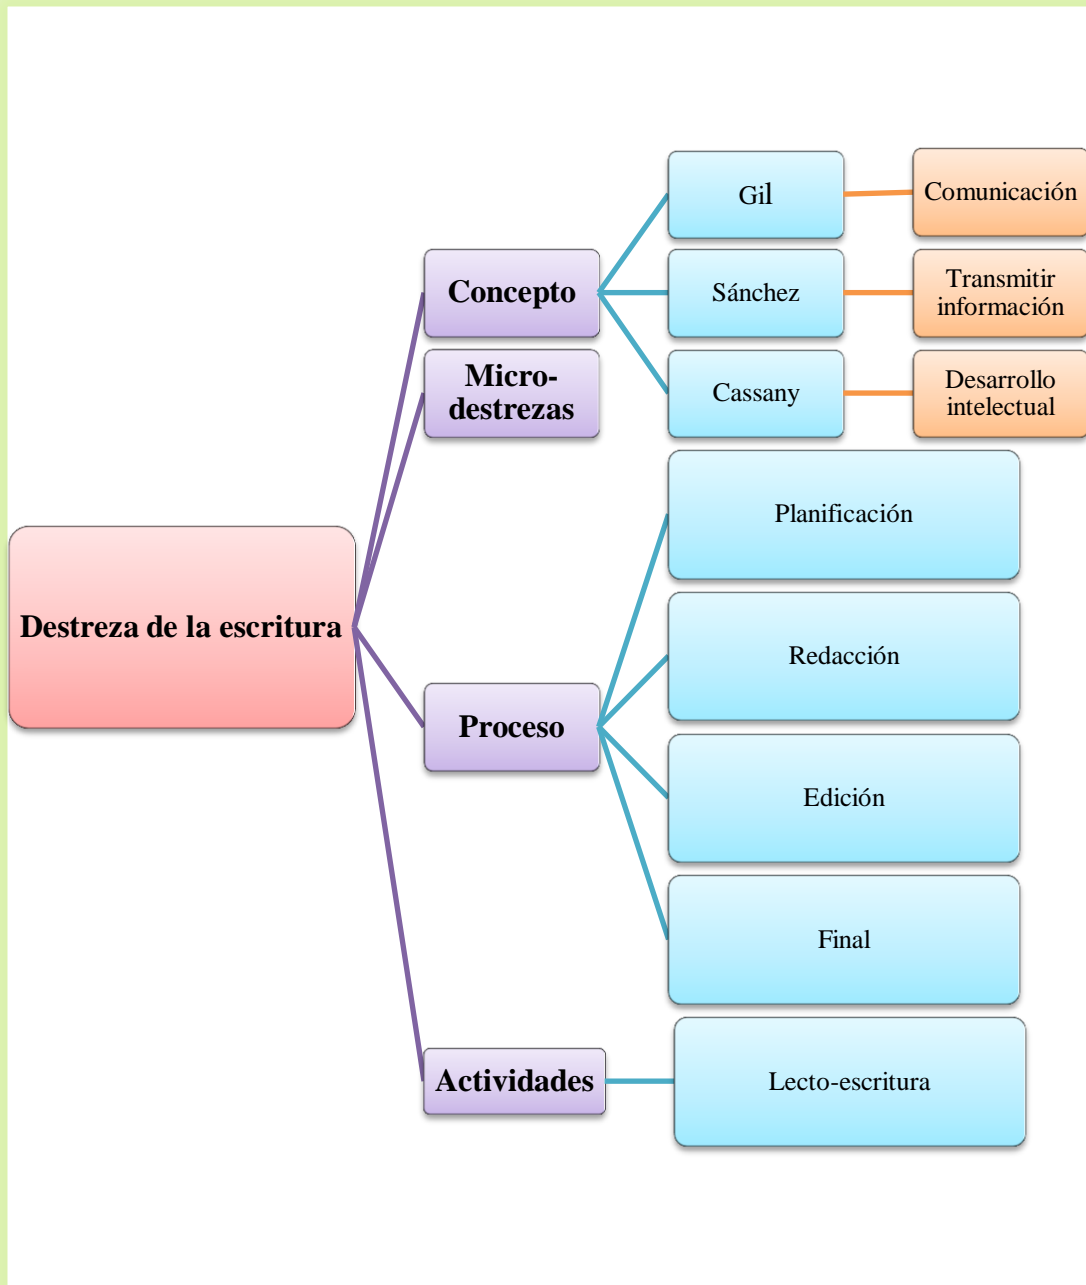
Destreza de la escritura

Concepto

Gil

Comunicación

Sánchez

Transmitir información

Cassany

Desarrollo intelectual

Micro-destrezas

Proceso

Planificación

Redacción

Edición

Final

Actividades

Lecto-escritura